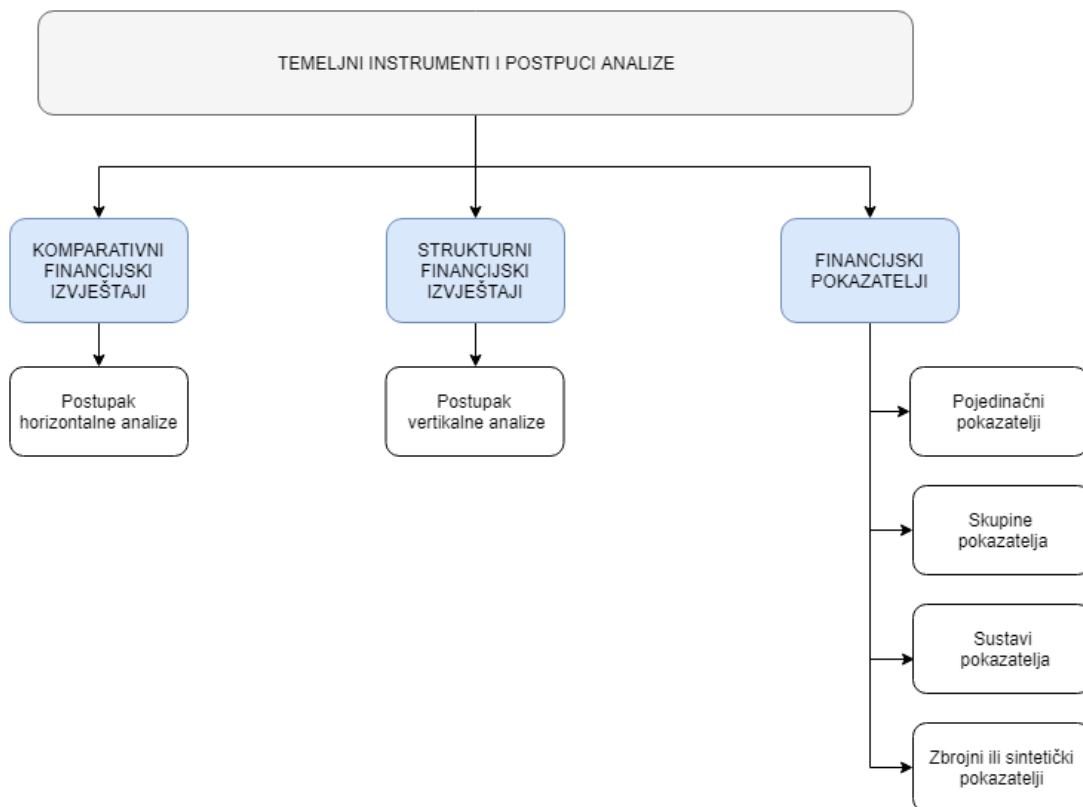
TEMELJNI INSTRUMENTI I POSTPUCI ANALIZE

KOMPARATIVNI FINANCIJSKI IZVJEŠTAJI

STRUKTURNI FINANCIJSKI IZVJEŠTAJI

FINANCIJSKI POKAZATELJI

Postupak horizontalne analize

Postupak vertikalne analize

Pojedinačni pokazatelji

Skupine pokazatelja

Sustavi pokazatelja

Zbrojni ili sintetički pokazatelji